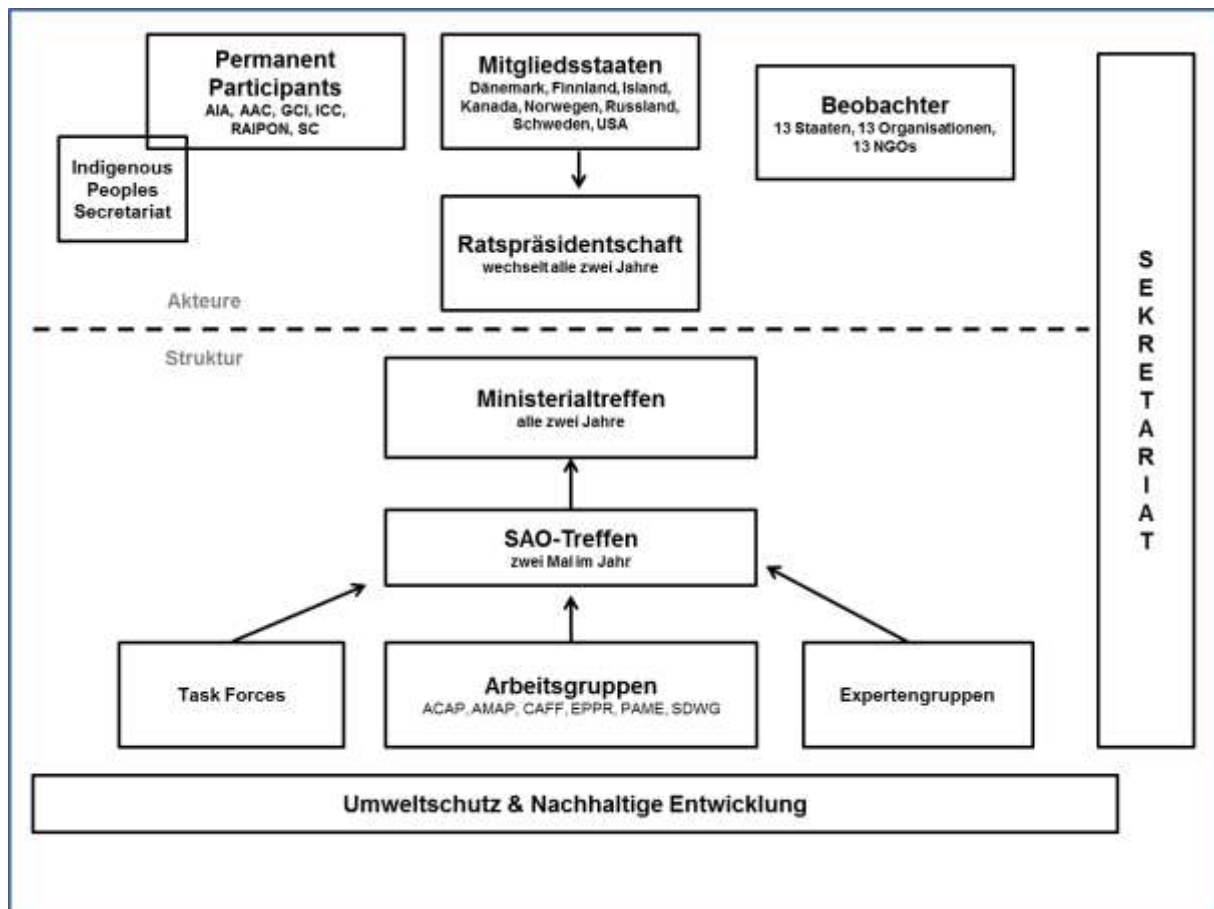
Permanent Participants
AIA, AAC, GCI, ICC, RAIPON, SC

Indigenous Peoples Secretariat

Mitgliedsstaaten
Dänemark, Finnland, Island, Kanada, Norwegen, Russland, Schweden, USA

Ratspräsidentschaft
wechselt alle zwei Jahre

Beobachter
13 Staaten, 13 Organisationen, 13 NGOs

SEKRETARIAT

Akteure

Struktur

Ministerialtreffen
alle zwei Jahre

SAO-Treffen
zwei Mal im Jahr

Task Forces

Arbeitsgruppen
ACAP, AMAP, CAFF, EPPR, PAME, SDWG

Expertengruppen

Umweltschutz & Nachhaltige Entwicklung